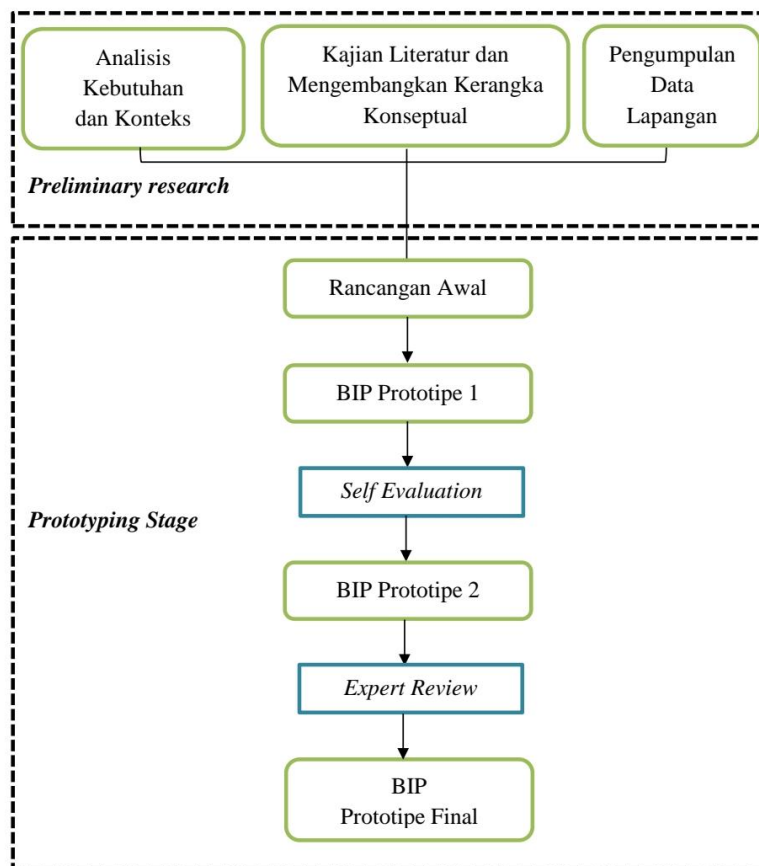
Analisis Kebutuhan dan Konteks

Kajian Literatur dan Mengembangkan Kerangka Konseptual

Pengumpulan Data Lapangan

*Preliminary research*

Rancangan Awal

BIP Prototipe 1

*Self Evaluation*

*Prototyping Stage*

BIP Prototipe 2

*Expert Review*

BIP Prototipe Final